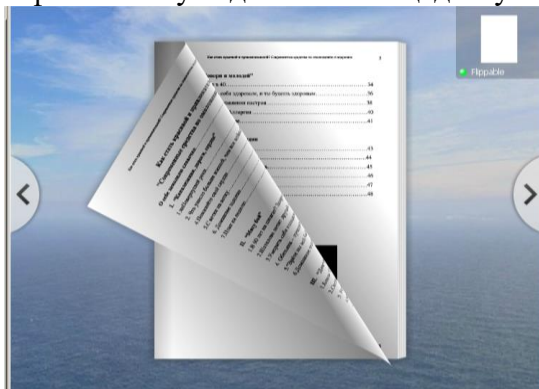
Flippable

Как стать здоровой и привлекательной? Современные средства по оздоровлению и похудению

ровой и молодой"

ье 43

тобы здоровым, и ты будешь здоровым 36

шения настроя 38

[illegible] 40

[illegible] 41

43

44

45

46

47

48

Как стать здоровой и привлекательной?

"Современные средства по оздоровлению

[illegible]